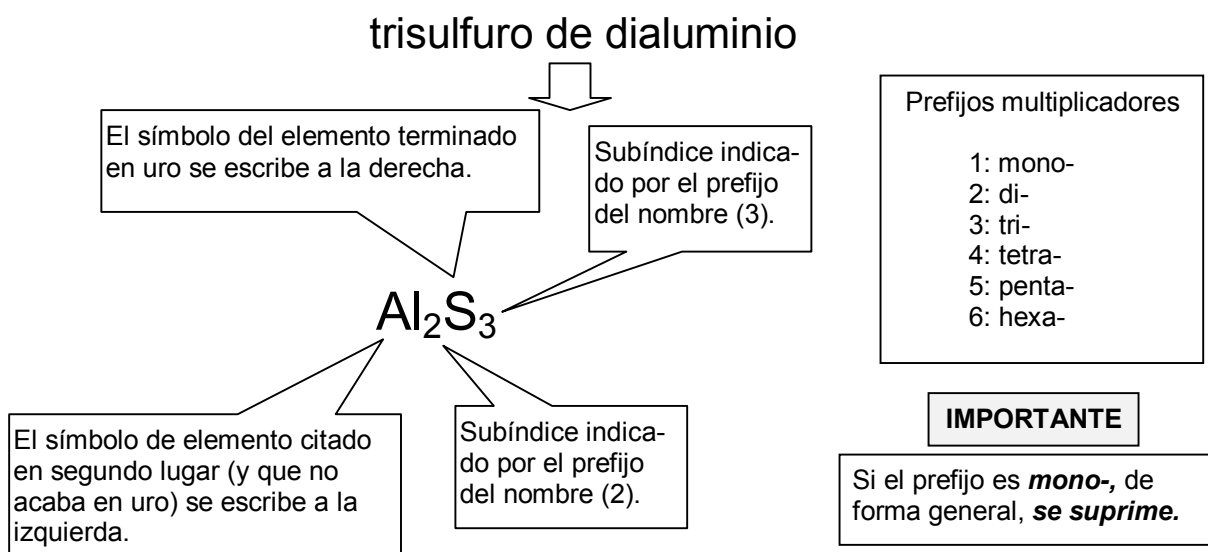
trisulfuro de dialuminio

El símbolo del elemento terminado en uro se escribe a la derecha.

Subíndice indicado por el prefijo del nombre (3).

$Al_2S_3$

El símbolo de elemento citado en segundo lugar (y que no acaba en uro) se escribe a la izquierda.

Subíndice indicado por el prefijo del nombre (2).

Prefijos multiplicadores

1: mono-
2: di-
3: tri-
4: tetra-
5: penta-
6: hexa-

IMPORTANTE

Si el prefijo es ***mono-,*** de forma general, ***se suprime.***